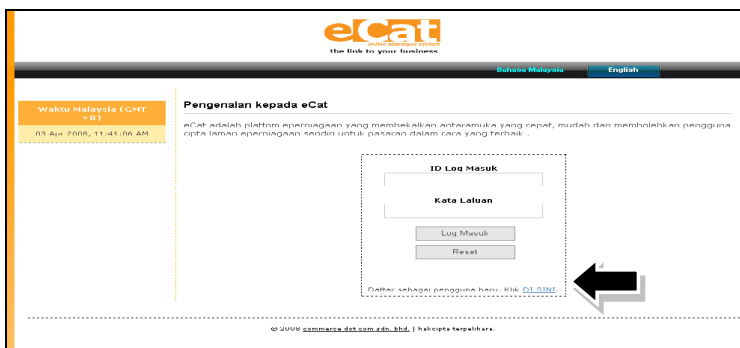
eCat
online catalogue system
the link to your business

Bahasa Malaysia
English

Waktu Malaysia (GMT +8)
03 Apr 2008, 11:41:06 AM

Pengenalan kepada eCat

eCat adalah platform eperniagaan yang membekalkan antaramuka yang cepat, mudah dan membolehkan pengguna cipta laman eperniagaan sendiri untuk pasaran dalam cara yang terbaik .

ID Log Masuk

Kata Laluan

Log Masuk

Reset

Daftar sebagai pengguna baru. Klik DI SINI.

© 2008 commerce dot com sdn. bhd. | hakcipta terpelihara.